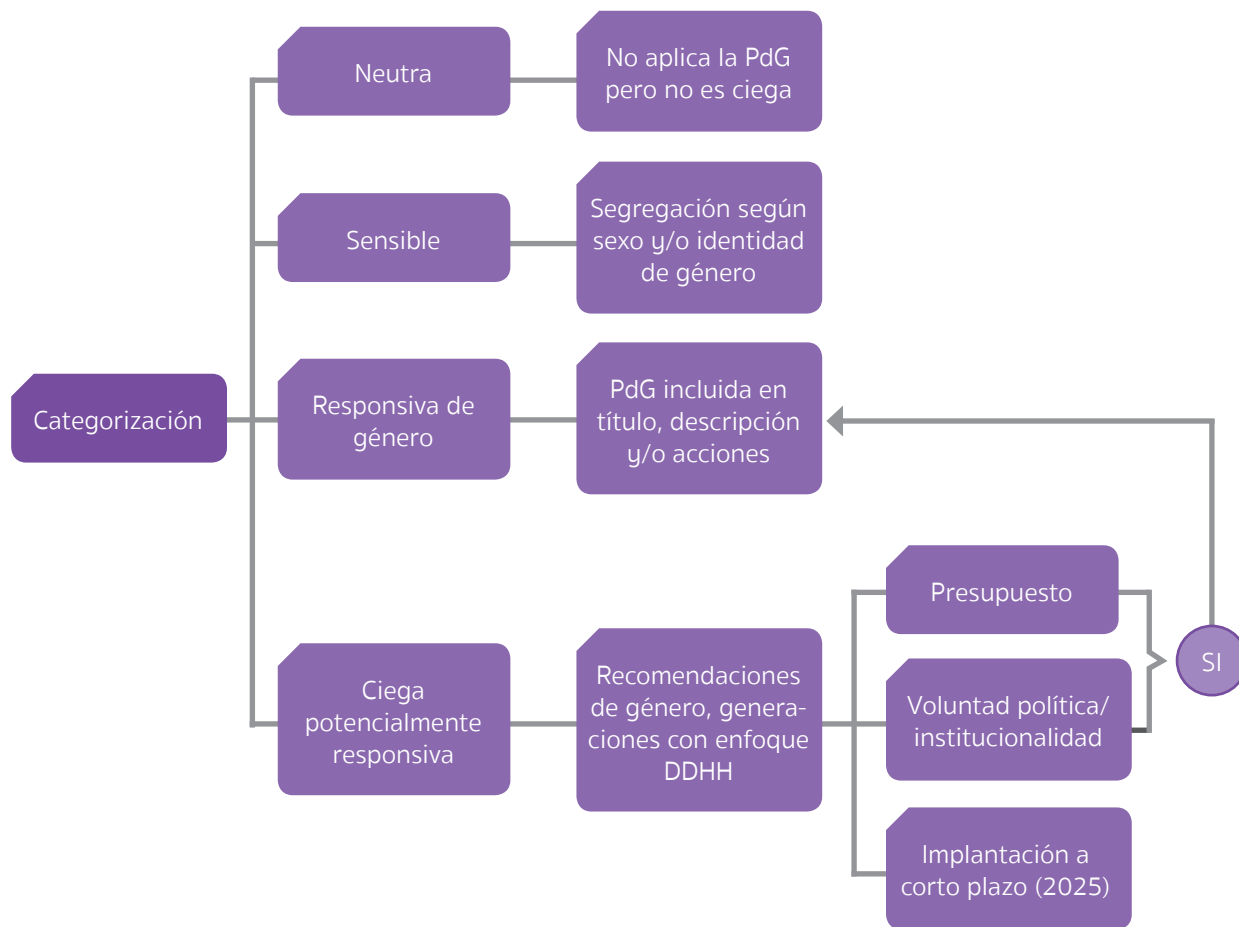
Categorización

Neutra

No aplica la PdG pero no es ciega

Sensible

Segregación según sexo y/o identidad de género

Responsiva de género

PdG incluida en título, descripción y/o acciones

Ciega potencialmente responsiva

Recomendaciones de género, generaciones con enfoque DDHH

Presupuesto

Voluntad política/ institucionalidad

Implantación a corto plazo (2025)

SI